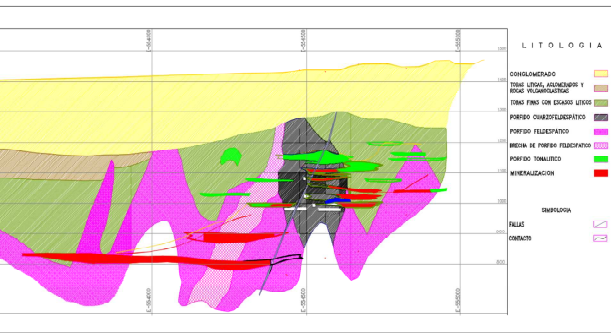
E-554500
E-554600
E-555000

LITOLOGIA

CONGLOMERADO
TOBAS LITICAS, AGLOMERADOS Y ROCAS VOLCANOCLASTICAS
TOBAS FINAS CON ESCASOS LITICOS
PORFIDO CUARZOFELDESPATICO
PORFIDO FELDESPATICO
BRECHA DE PORFIDO FELDESPATICO
PORFIDO TONALITICO
MINERALIZACION

SIMBOLOGIA

FALLAS
CONTACTO

1500
1400
1300
1200
1100
1000
900
800